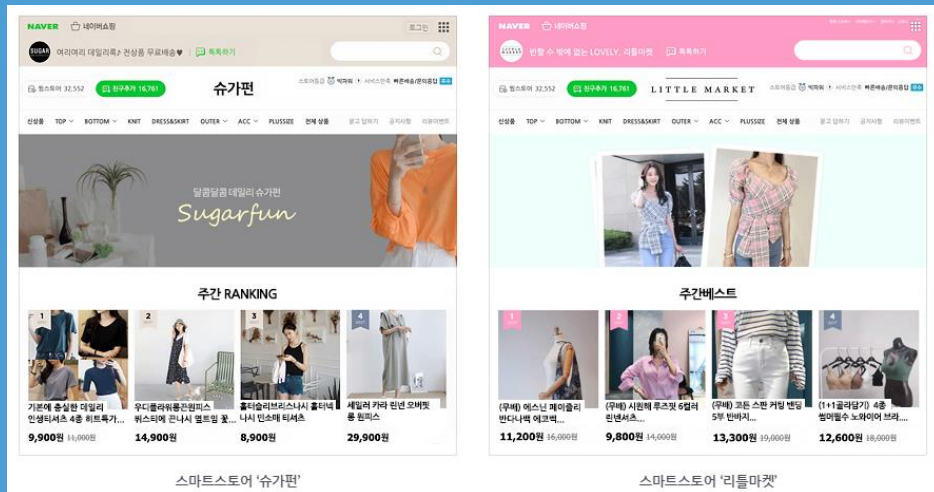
NAVER 네이버쇼핑 로그인

SUGAR 여리여리 데일리룩♪ 전상품 무료배송♥ 톡톡하기

찜스토어 32,552 친구추가 16,761 슈가펀 스토어등급 빅파워 서비스만족 빠른배송 문의응답

신상품 TOP BOTTOM KNIT DRESS&SKIRT OUTER ACC PLUSSIZE 전체 상품 공지사항 리뷰이벤트

달콤달콤 데일리 슈가펀
Sugarfun

주간 RANKING

1 기본에 충실한 데일리 인생티셔츠 4종 히트특가... 9,900원 11,000원

2 우디플라워롱끈원피스 뷔스티에 끈나시 멜트임 꽃... 14,900원

3 홀터슬리브리스나시 홀터넥 나시 민소매 티셔츠 8,900원

4 세일러 카라 린넨 오버핏 롱 원피스 29,900원

NAVER 네이버쇼핑

반할 수 밖에 없는 LOVELY, 리틀마켓 톡톡하기

찜스토어 32,552 친구추가 16,761 LITTLE MARKET 스토어등급 빅파워 서비스만족 빠른배송 문의응답

신상품 TOP BOTTOM KNIT DRESS&SKIRT OUTER ACC PLUSSIZE 전체 상품 공지사항 리뷰이벤트

주간베스트

1 (무배) 에스닌 페이즐리 반다나렉 에크렉... 11,200원 16,000원

2 (무배) 시원해 루즈핏 6컬러 린넨셔츠... 9,800원 14,000원

3 (무배) 코든 스판 커팅 밴딩 5부 반바지... 13,300원 19,000원

4 (1+1골라담기) 4종 썸머필수 노와이어 브라... 12,600원 18,000원

스마트스토어 '슈가펀'

스마트스토어 '리틀마켓'